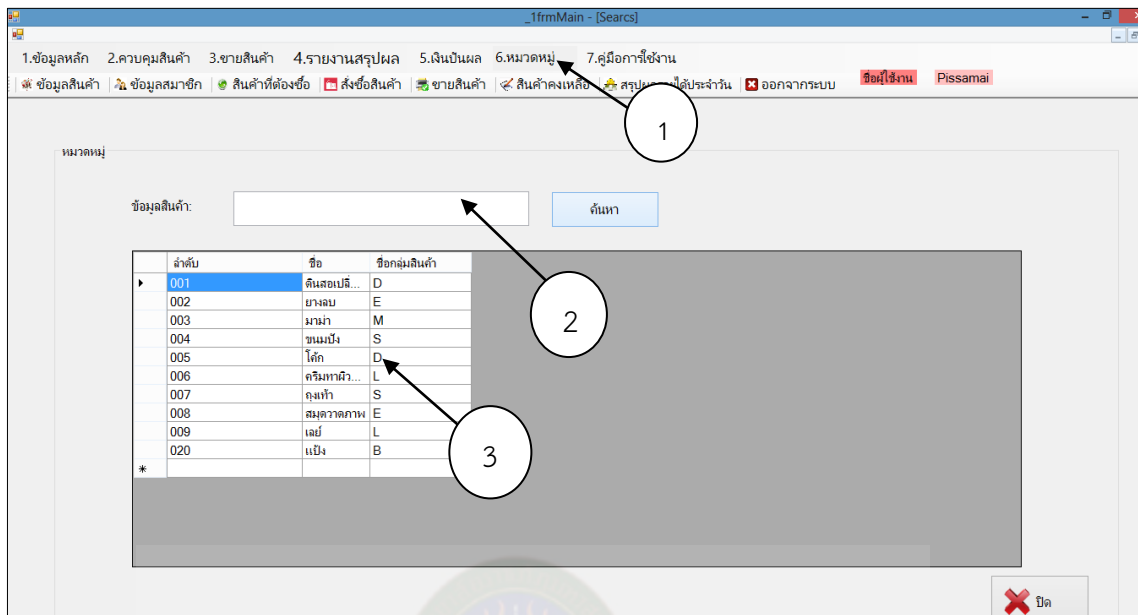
_1frmMain - [Searcs]

1.ข้อมูลหลัก 2.ควบคุมสินค้า 3.ขายสินค้า 4.รายงานสรุปผล 5.เงินปันผล 6.หมวดหมู่ 7.คู่มือการใช้งาน

ข้อมูลสินค้า | ข้อมูลสมาชิก | สินค้าที่ต้องซื้อ | สั่งซื้อสินค้า | ขายสินค้า | สินค้าคงเหลือ | สรุป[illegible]ได้ประจำวัน | ออกจากระบบ ชื่อผู้ใช้งาน Pissamai

1

หมวดหมู่

ข้อมูลสินค้า: ค้นหา

2

| | ลำดับ | ชื่อ | ชื่อกลุ่มสินค้า |
|---|---|---|---|
| ▸ | 001 | ดินสอเปลี่... | D |
| | 002 | ยางลบ | E |
| | 003 | มาม่า | M |
| | 004 | ขนมปัง | S |
| | 005 | โค้ก | D |
| | 006 | ครีมทาผิว... | L |
| | 007 | ถุงเท้า | S |
| | 008 | สมุดวาดภาพ | E |
| | 009 | เลย์ | L |
| | 020 | แป้ง | B |
| * | | | |

3

ปิด